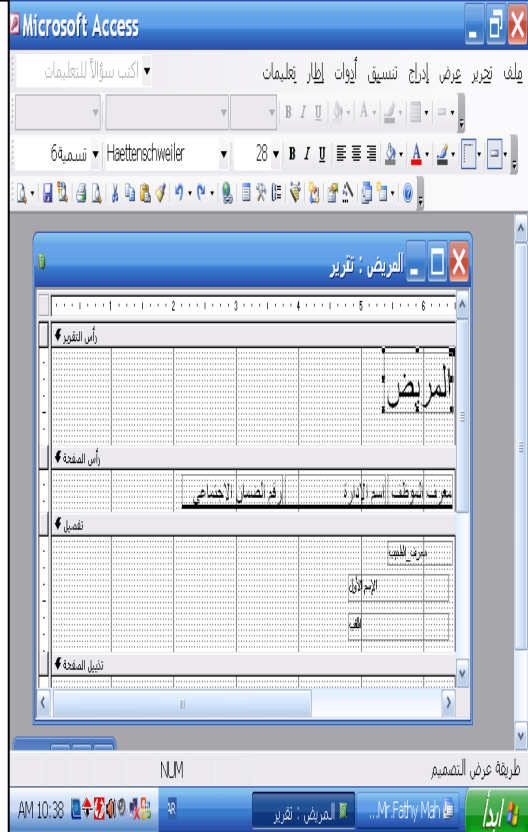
Microsoft Access

ملف تحرير عرض إدراج تنسيق أدوات إطار تعليمات

اكتب سؤالاً للتعليمات

تسمية6 Haettenschweiler 28 B I U

المريض : تقرير

رأس التقرير

المريض

رأس الصفحة

معرف الموظف اسم الإدارة رقم الضمان الاجتماعي

تفصيل

معرف_الطبيب

الاسم الأول

اللقب

تذييل الصفحة

طريقة عرض التصميم

NUM

ابدأ Mr.Fathy Mah... المريض : تقرير AR AM 10:38